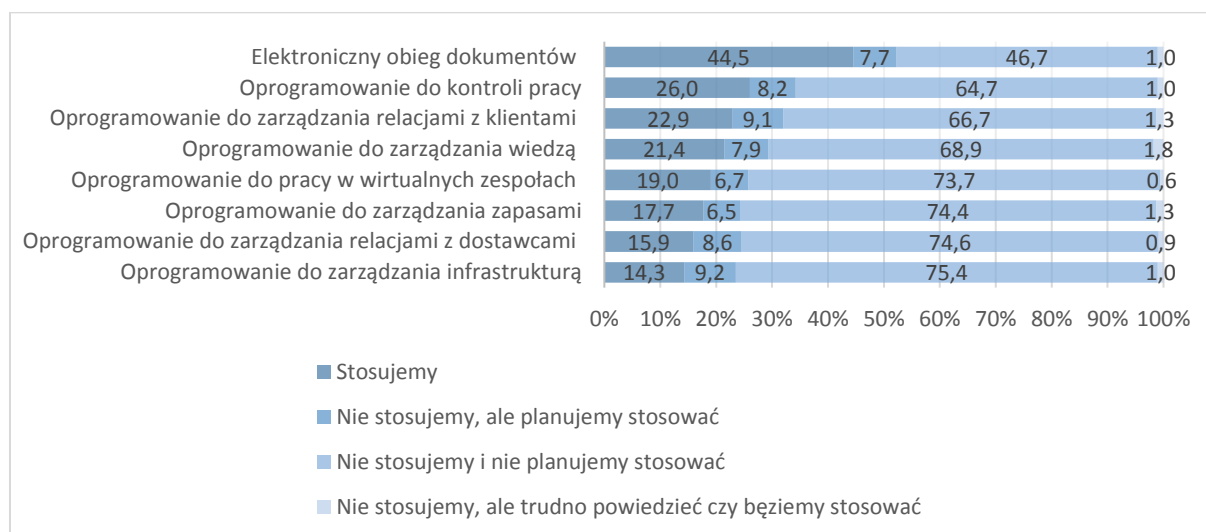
| | Stosujemy | Nie stosujemy, ale planujemy stosować | Nie stosujemy i nie planujemy stosować | Nie stosujemy, ale trudno powiedzieć czy bęziemy stosować |
|---|---|---|---|---|
| Elektroniczny obieg dokumentów | 44,5 | 7,7 | 46,7 | 1,0 |
| Oprogramowanie do kontroli pracy | 26,0 | 8,2 | 64,7 | 1,0 |
| Oprogramowanie do zarządzania relacjami z klientami | 22,9 | 9,1 | 66,7 | 1,3 |
| Oprogramowanie do zarządzania wiedzą | 21,4 | 7,9 | 68,9 | 1,8 |
| Oprogramowanie do pracy w wirtualnych zespołach | 19,0 | 6,7 | 73,7 | 0,6 |
| Oprogramowanie do zarządzania zapasami | 17,7 | 6,5 | 74,4 | 1,3 |
| Oprogramowanie do zarządzania relacjami z dostawcami | 15,9 | 8,6 | 74,6 | 0,9 |
| Oprogramowanie do zarządzania infrastrukturą | 14,3 | 9,2 | 75,4 | 1,0 |

0% 10% 20% 30% 40% 50% 60% 70% 80% 90% 100%

Stosujemy

Nie stosujemy, ale planujemy stosować

Nie stosujemy i nie planujemy stosować

Nie stosujemy, ale trudno powiedzieć czy bęziemy stosować